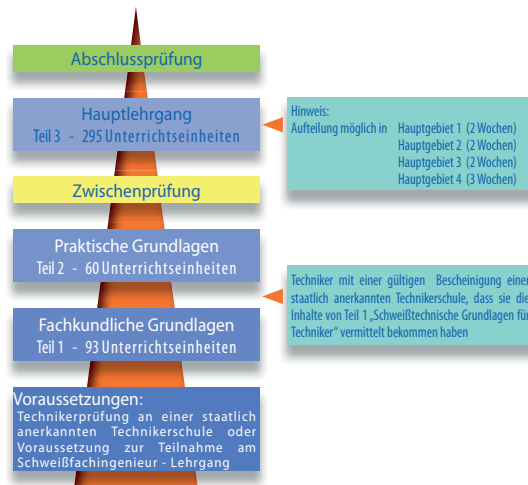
Abschlussprüfung

Hauptlehrgang
Teil 3 - 295 Unterrichtseinheiten

Hinweis:
Aufteilung möglich in Hauptgebiet 1 (2 Wochen)
Hauptgebiet 2 (2 Wochen)
Hauptgebiet 3 (2 Wochen)
Hauptgebiet 4 (3 Wochen)

Zwischenprüfung

Praktische Grundlagen
Teil 2 - 60 Unterrichtseinheiten

Techniker mit einer gültigen Bescheinigung einer staatlich anerkannten Technikerschule, dass sie die Inhalte von Teil 1 „Schweißtechnische Grundlagen für Techniker" vermittelt bekommen haben

Fachkundliche Grundlagen
Teil 1 - 93 Unterrichtseinheiten

Voraussetzungen:
Technikerprüfung an einer staatlich anerkannten Technikerschule oder Voraussetzung zur Teilnahme am Schweißfachingenieur - Lehrgang